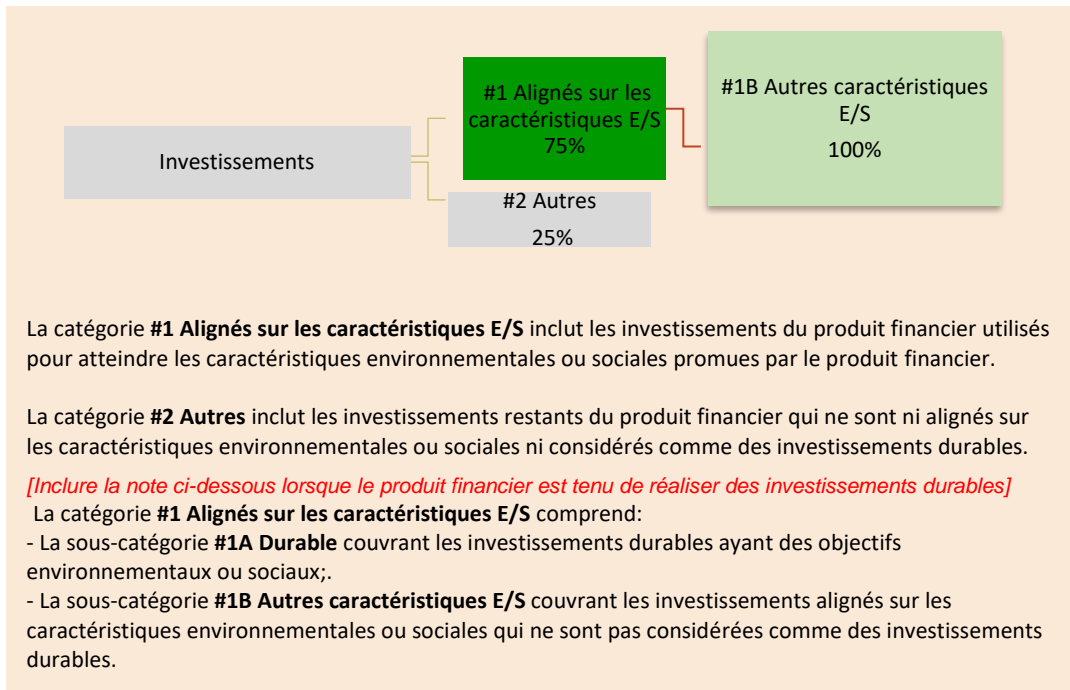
Investissements

#1 Alignés sur les caractéristiques E/S
75%

#1B Autres caractéristiques E/S
100%

#2 Autres
25%

La catégorie **#1 Alignés sur les caractéristiques E/S** inclut les investissements du produit financier utilisés pour atteindre les caractéristiques environnementales ou sociales promues par le produit financier.

La catégorie **#2 Autres** inclut les investissements restants du produit financier qui ne sont ni alignés sur les caractéristiques environnementales ou sociales ni considérés comme des investissements durables.

*[Inclure la note ci-dessous lorsque le produit financier est tenu de réaliser des investissements durables]*
La catégorie **#1 Alignés sur les caractéristiques E/S** comprend:
- La sous-catégorie **#1A Durable** couvrant les investissements durables ayant des objectifs environnementaux ou sociaux;.
- La sous-catégorie **#1B Autres caractéristiques E/S** couvrant les investissements alignés sur les caractéristiques environnementales ou sociales qui ne sont pas considérées comme des investissements durables.